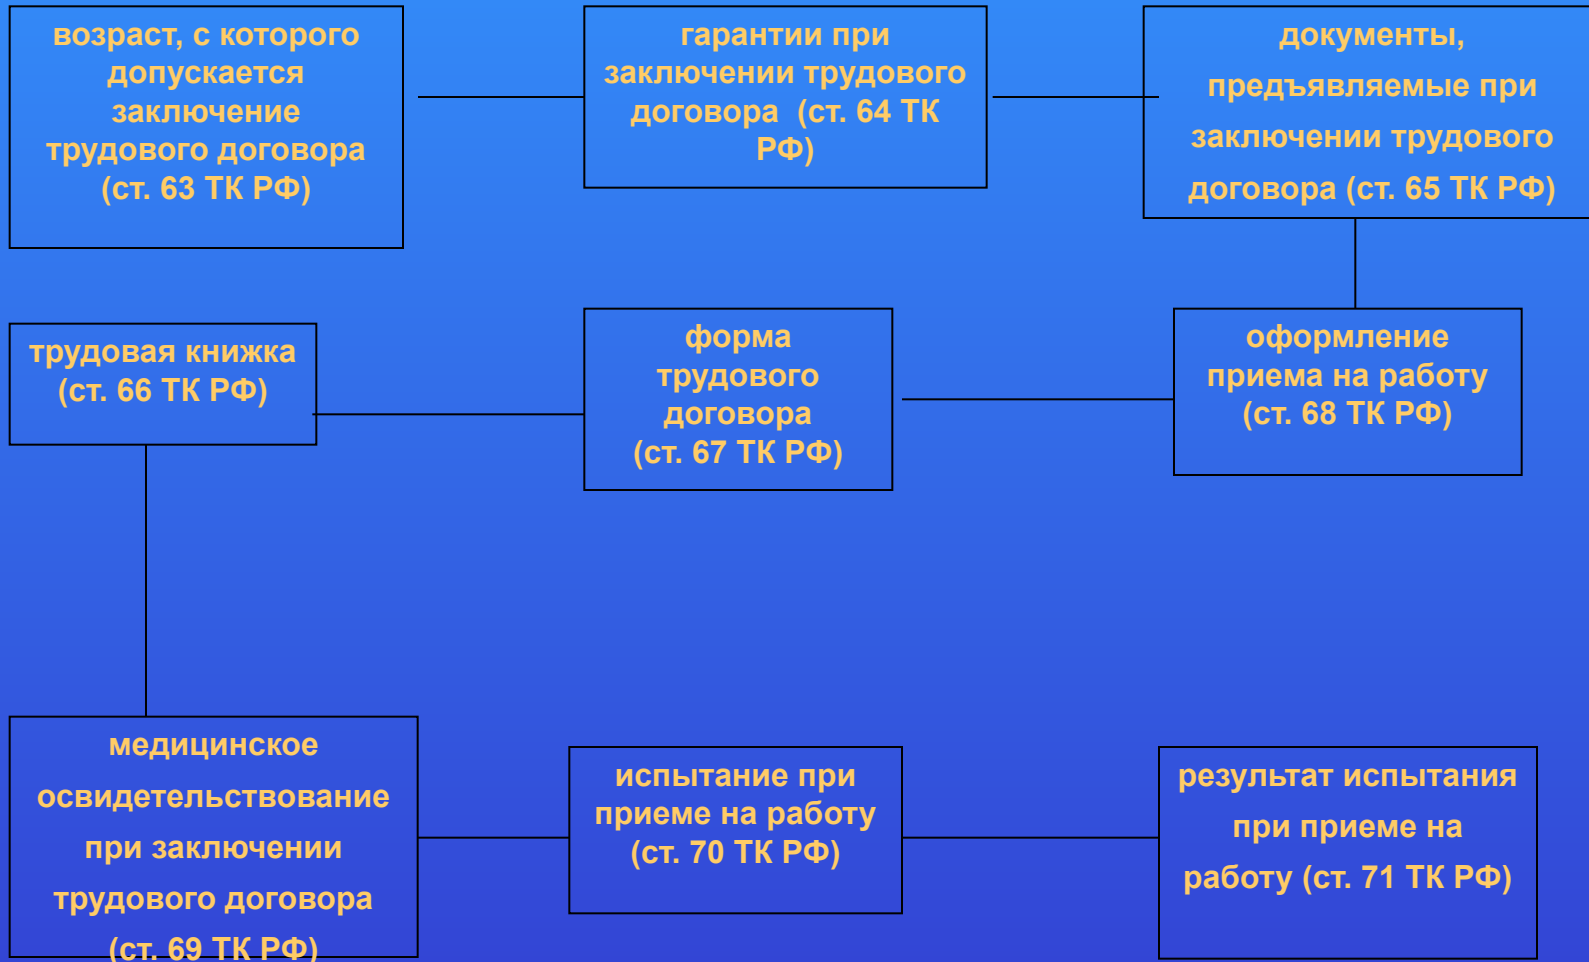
возраст, с которого допускается заключение трудового договора (ст. 63 ТК РФ)

гарантии при заключении трудового договора (ст. 64 ТК РФ)

документы, предъявляемые при заключении трудового договора (ст. 65 ТК РФ)

трудовая книжка (ст. 66 ТК РФ)

форма трудового договора (ст. 67 ТК РФ)

оформление приема на работу (ст. 68 ТК РФ)

медицинское освидетельствование при заключении трудового договора (ст. 69 ТК РФ)

испытание при приеме на работу (ст. 70 ТК РФ)

результат испытания при приеме на работу (ст. 71 ТК РФ)